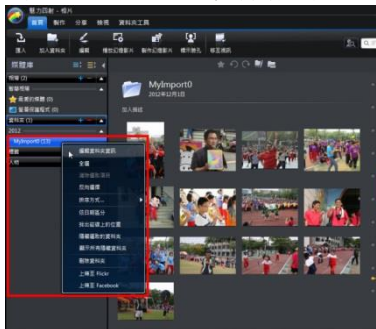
魅力四射 - 相片

首頁 製作 分享 檢視 資料夾工具

匯入 加入資料夾 編輯 播放幻燈片 製作幻燈片 標示臉孔 修正瑕疵

媒體庫

相簿

智慧相簿

最近的相簿

最近匯入的相片

資料夾

2012

MyImport0 (13)

標籤

人物

MyImport0

2012年12月1日

加入描述

編輯資料夾資訊

全選

排序方式...

上傳至 Flickr

上傳至 Facebook